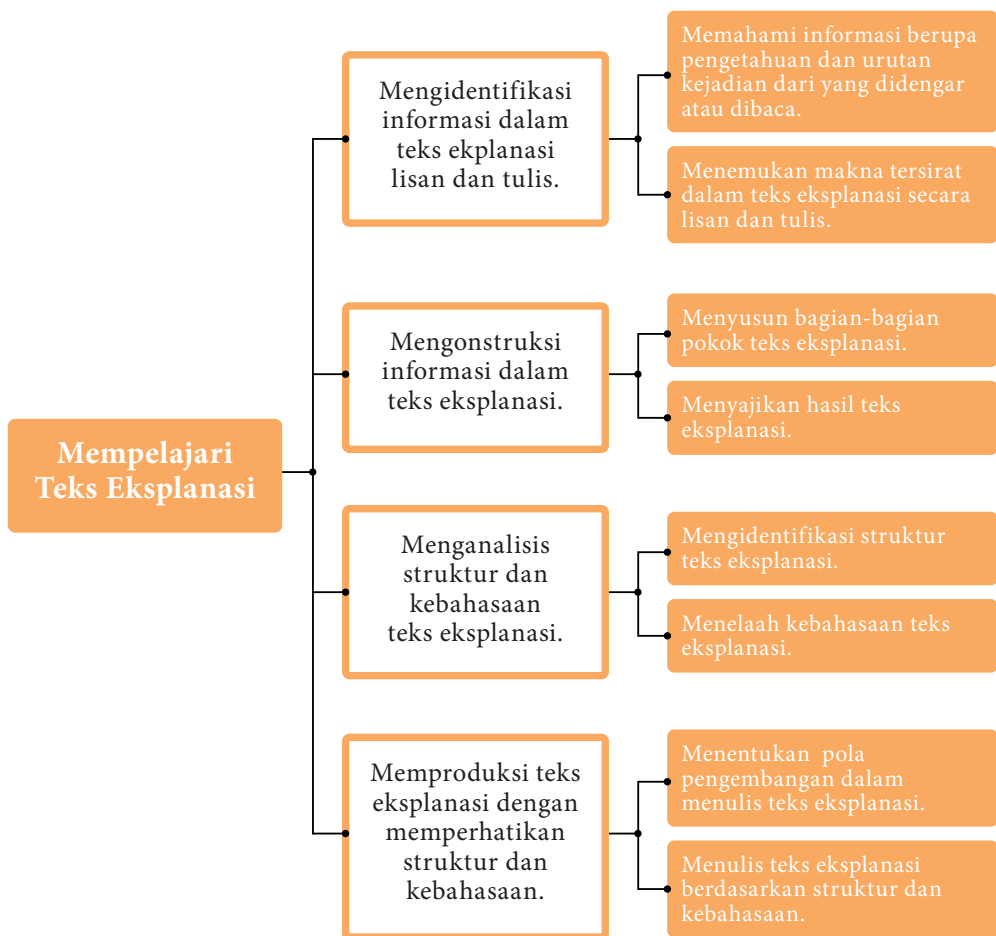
Mempelajari Teks Eksplanasi

Mengidentifikasi informasi dalam teks ekplanasi lisan dan tulis.

Memahami informasi berupa pengetahuan dan urutan kejadian dari yang didengar atau dibaca.

Menemukan makna tersirat dalam teks eksplanasi secara lisan dan tulis.

Mengonstruksi informasi dalam teks eksplanasi.

Menyusun bagian-bagian pokok teks eksplanasi.

Menyajikan hasil teks eksplanasi.

Menganalisis struktur dan kebahasaan teks eksplanasi.

Mengidentifikasi struktur teks eksplanasi.

Menelaah kebahasaan teks eksplanasi.

Memproduksi teks eksplanasi dengan memperhatikan struktur dan kebahasaan.

Menentukan pola pengembangan dalam menulis teks eksplanasi.

Menulis teks eksplanasi berdasarkan struktur dan kebahasaan.